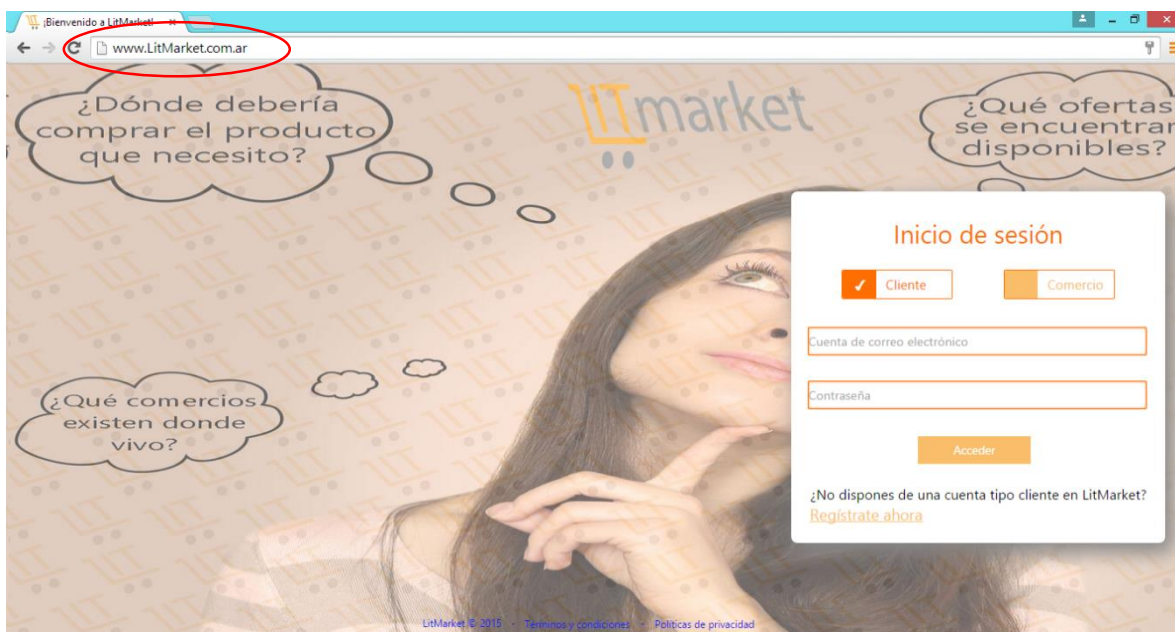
¡Bienvenido a LitMarket! ×

www.LitMarket.com.ar

¿Dónde debería comprar el producto que necesito?

LITmarket

¿Qué ofertas se encuentran disponibles?

¿Qué comercios existen donde vivo?

Inicio de sesión

✓ Cliente

Comercio

Cuenta de correo electrónico

Contraseña

Acceder

¿No dispones de una cuenta tipo cliente en LitMarket?
Regístrate ahora

LitMarket © 2015 - Términos y condiciones - Políticas de privacidad